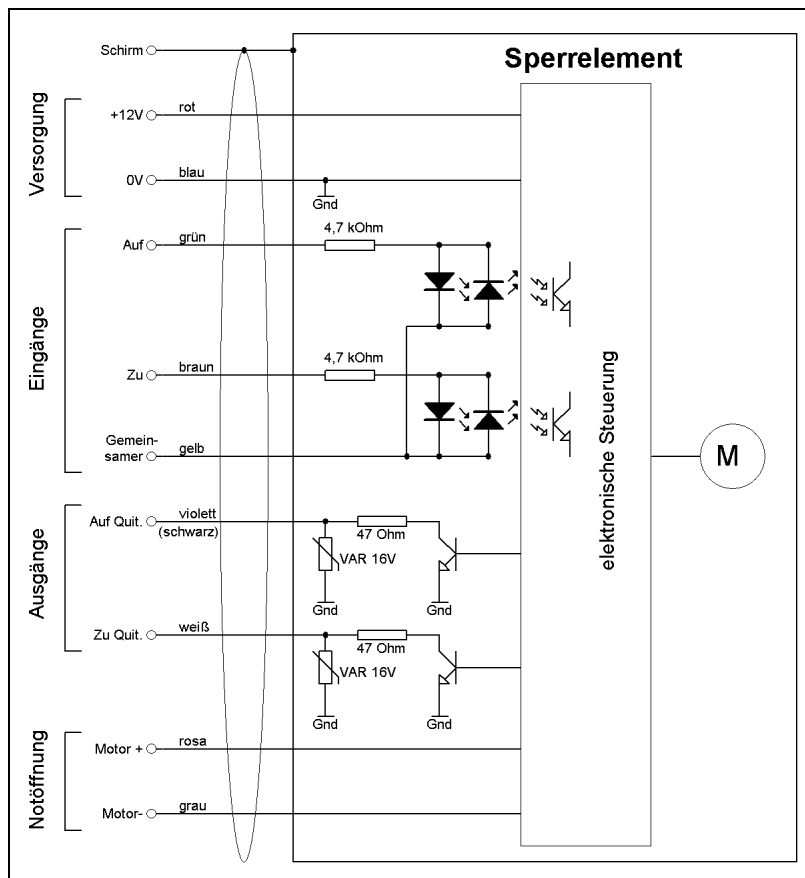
Schirm

Sperrelement

Versorgung

+12V rot

0V blau

Gnd

Eingänge

Auf grün

4,7 kOhm

Zu braun

4,7 kOhm

Gemeinsamer gelb

elektronische Steuerung

M

Ausgänge

Auf Quit. violett (schwarz)

47 Ohm

VAR 16V

Gnd

Gnd

Zu Quit. weiß

47 Ohm

VAR 16V

Gnd

Gnd

Notöffnung

Motor + rosa

Motor- grau